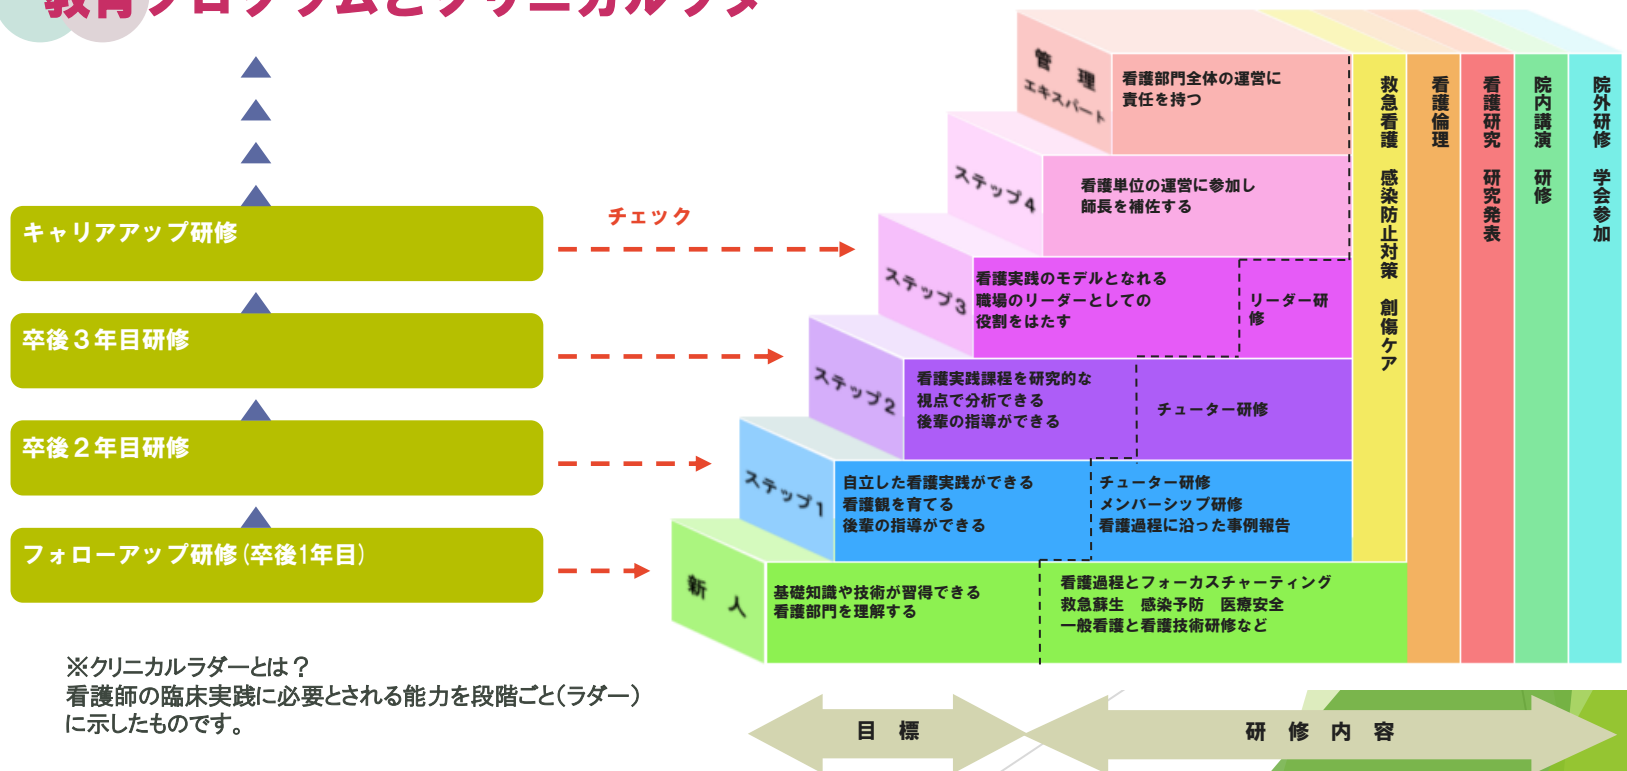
キャリアアップ研修

卒後３年目研修

卒後２年目研修

フォローアップ研修（卒後1年目）

チェック

管理 エキスパート

看護部門全体の運営に責任を持つ

ステップ4

看護単位の運営に参加し師長を補佐する

ステップ3

看護実践のモデルとなれる職場のリーダーとしての役割をはたす

リーダー研修

ステップ2

看護実践課程を研究的な視点で分析できる後輩の指導ができる

チューター研修

ステップ1

自立した看護実践ができる看護観を育てる後輩の指導ができる

チューター研修
メンバーシップ研修
看護過程に沿った事例報告

新人

基礎知識や技術が習得できる看護部門を理解する

看護過程とフォーカスチャーティング
救急蘇生　感染予防　医療安全
一般看護と看護技術研修など

救急看護　感染防止対策　創傷ケア

看護倫理

看護研究　研究発表

院内講演　研修

院外研修　学会参加

※クリニカルラダーとは？
看護師の臨床実践に必要とされる能力を段階ごと（ラダー）に示したものです。

目標

研修内容